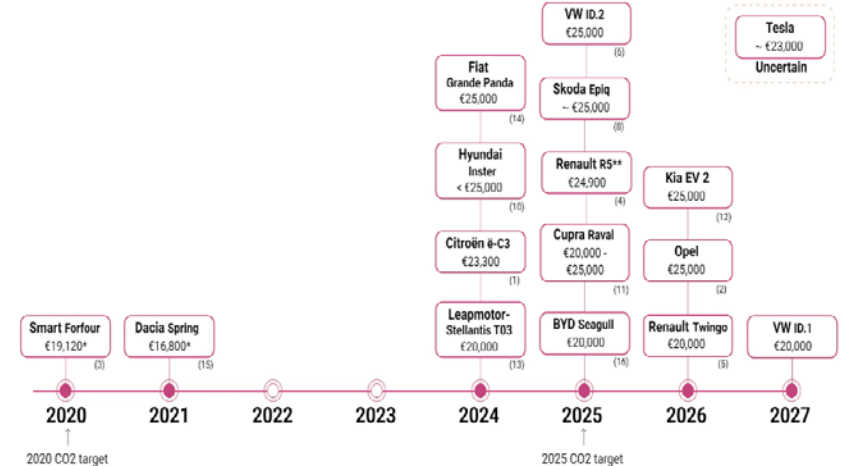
VW ID.2
€25,000
(6)

Tesla
~ €23,000
Uncertain

Fiat
Grande Panda
€25,000
(14)

Skoda Epiq
~ €25,000
(8)

Hyundai
Inster
< €25,000
(10)

Renault R5**
€24,900
(4)

Kia EV 2
€25,000
(12)

Citroën ë-C3
€23,300
(1)

Cupra Raval
€20,000 - €25,000
(11)

Opel
€25,000
(2)

Smart Forfour
€19,120*
(3)

Dacia Spring
€16,800*
(15)

Leapmotor-Stellantis T03
€20,000
(13)

BYD Seagull
€20,000
(16)

Renault Twingo
€20,000
(5)

VW ID.1
€20,000

2020
2021
2022
2023
2024
2025
2026
2027

2020 CO2 target
2025 CO2 target